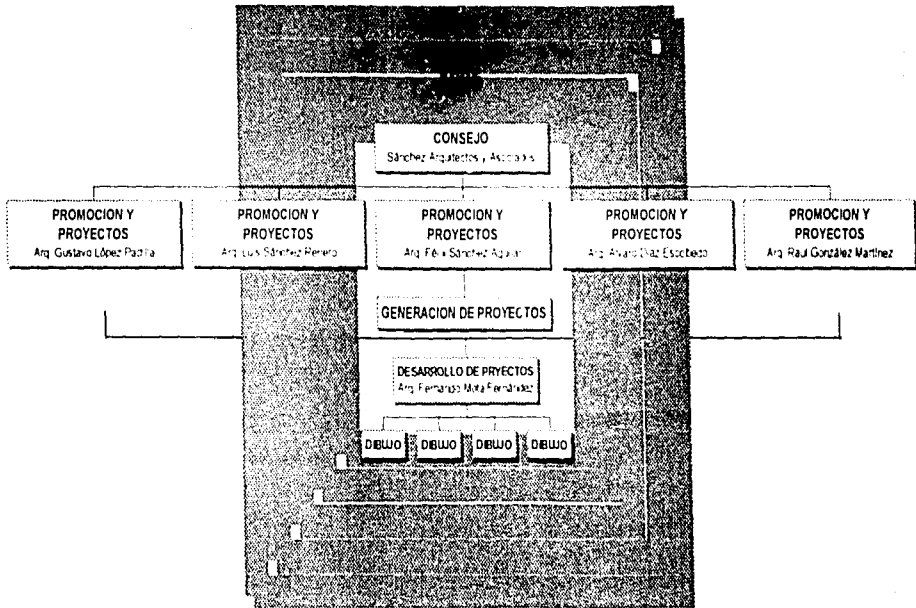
CONSEJO
Sánchez Arquitectos y Asociados

PROMOCION Y PROYECTOS
Arq. Gustavo López Padilla

PROMOCION Y PROYECTOS
Arq. Luis Sánchez Renero

PROMOCION Y PROYECTOS
Arq. Félix Sánchez Aguilar

PROMOCION Y PROYECTOS
Arq. Alvaro Díaz Escobedo

PROMOCION Y PROYECTOS
Arq. Raul González Martinez

GENERACION DE PROYECTOS

DESARROLLO DE PRYECTOS
Arq. Fernando Mota Fernández

DIBUJO

DIBUJO

DIBUJO

DIBUJO